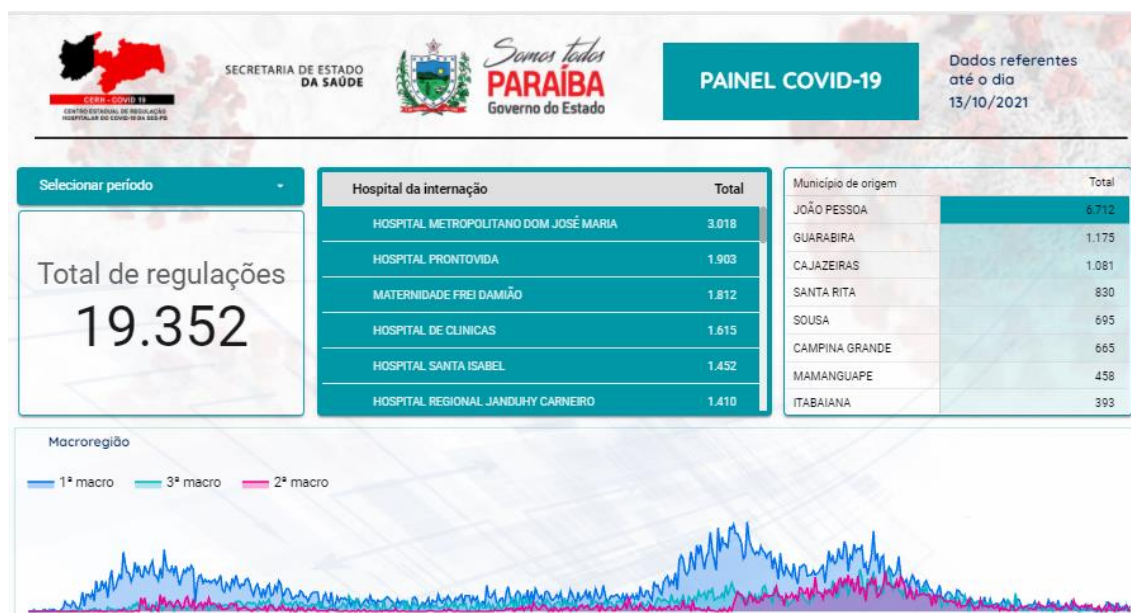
CERH - COVID 19
CENTRO ESTADUAL DE REGULAÇÃO HOSPITALAR DO COVID-19 DA SES-PB

SECRETARIA DE ESTADO DA SAÚDE

Somos todos PARAÍBA Governo do Estado

PAINEL COVID-19

Dados referentes até o dia 13/10/2021

Selecionar período

Total de regulações
19.352

| Hospital da internação | Total |
|---|---|
| HOSPITAL METROPOLITANO DOM JOSÉ MARIA | 3.018 |
| HOSPITAL PRONTOVIDA | 1.903 |
| MATERNIDADE FREI DAMIÃO | 1.812 |
| HOSPITAL DE CLINICAS | 1.615 |
| HOSPITAL SANTA ISABEL | 1.452 |
| HOSPITAL REGIONAL JANDUHY CARNEIRO | 1.410 |

| Município de origem | Total |
|---|---|
| JOÃO PESSOA | 6.712 |
| GUARABIRA | 1.175 |
| CAJAZEIRAS | 1.081 |
| SANTA RITA | 830 |
| SOUSA | 695 |
| CAMPINA GRANDE | 665 |
| MAMANGUAPE | 458 |
| ITABAIANA | 393 |

Macroregião

1ª macro 3ª macro 2ª macro